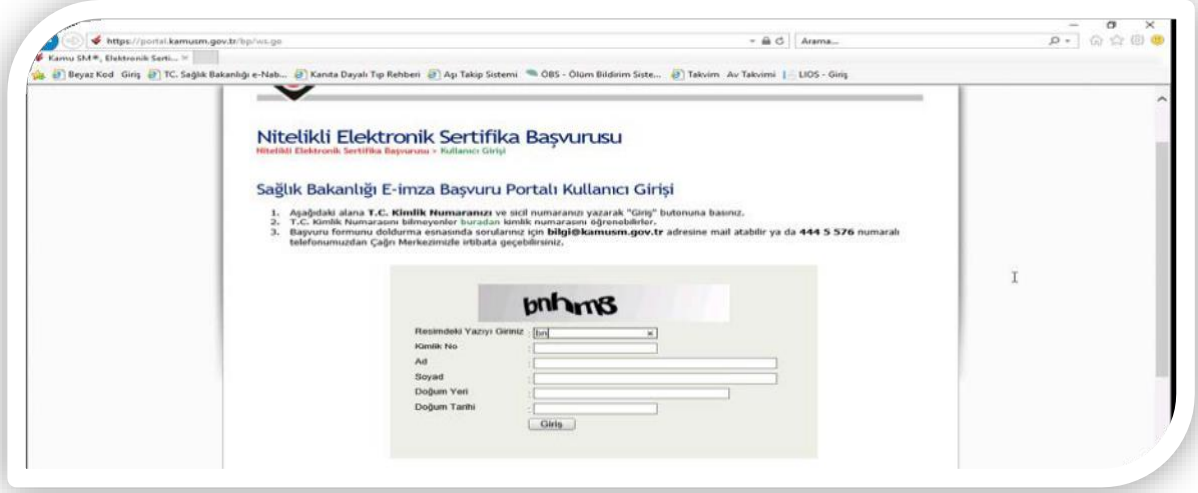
https://portal.kamusm.gov.tr/bp/ws.go

Arama...

Kamu SM®, Elektronik Serti... ×

Beyaz Kod Giriş TC. Sağlık Bakanlığı e-Nab... Kanıta Dayalı Tıp Rehberi Aşı Takip Sistemi ÖBS - Ölüm Bildirim Siste... Takvim Av Takvimi LIOS - Giriş

Nitelikli Elektronik Sertifika Başvurusu

Nitelikli Elektronik Sertifika Başvurusu > Kullanıcı Girişi

Sağlık Bakanlığı E-imza Başvuru Portalı Kullanıcı Girişi

1. Aşağıdaki alana T.C. Kimlik Numaranızı ve sicil numaranızı yazarak "Giriş" butonuna basınız.
2. T.C. Kimlik Numarasını bilmeyenler buradan kimlik numarasını öğrenebilirler.
3. Başvuru formunu doldurma esnasında sorularınız için bilgi@kamusm.gov.tr adresine mail atabilir ya da 444 5 576 numaralı telefonumuzdan Çağrı Merkezimizle irtibata geçebilirsiniz.

bnhmB

Resimdeki Yazıyı Giriniz : bn

Kimlik No :

Ad :

Soyad :

Doğum Yeri :

Doğum Tarihi :

Giriş